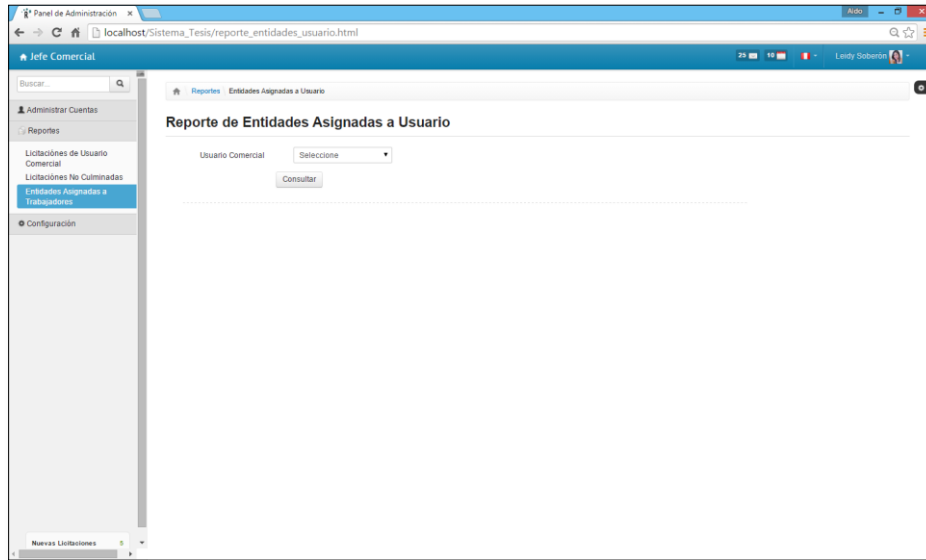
Panel de Administración ×

Aldo

localhost/Sistema_Tesis/reporte_entidades_usuario.html

Jefe Comercial

25 10 Leidy Soberón

Buscar...

Administrar Cuentas

Reportes

Licitaciónes de Usuario Comercial

Licitaciónes No Culminadas

Entidades Asignadas a Trabajadores

Configuración

Nuevas Licitaciones 5

Reportes Entidades Asignadas a Usuario

Reporte de Entidades Asignadas a Usuario

Usuario Comercial Seleccione

Consultar